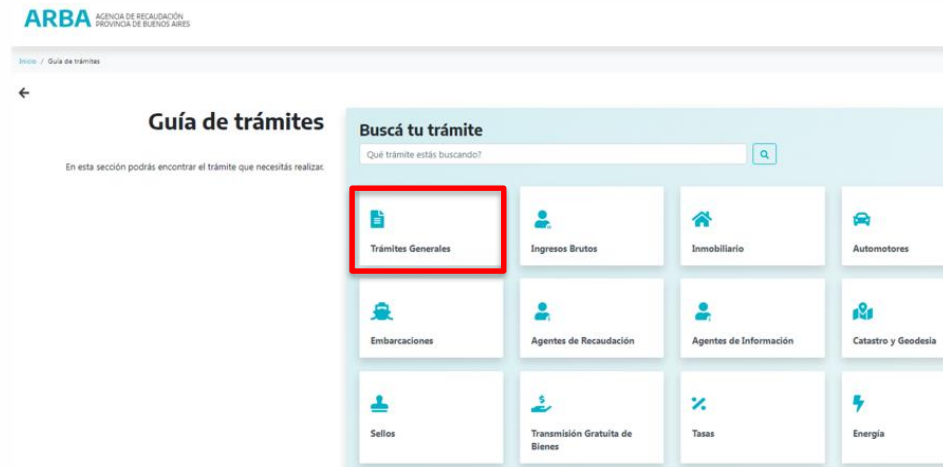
ARBA AGENCIA DE RECAUDACIÓN PROVINCIA DE BUENOS AIRES

Inicio / Guía de trámites

Guía de trámites

En esta sección podrás encontrar el trámite que necesitás realizar.

Buscá tu trámite

Qué trámite estás buscando?

Trámites Generales

Ingresos Brutos

Inmobiliario

Automotores

Embarcaciones

Agentes de Recaudación

Agentes de Información

Catastro y Geodesia

Sellos

Transmisión Gratuita de Bienes

Tasas

Energía